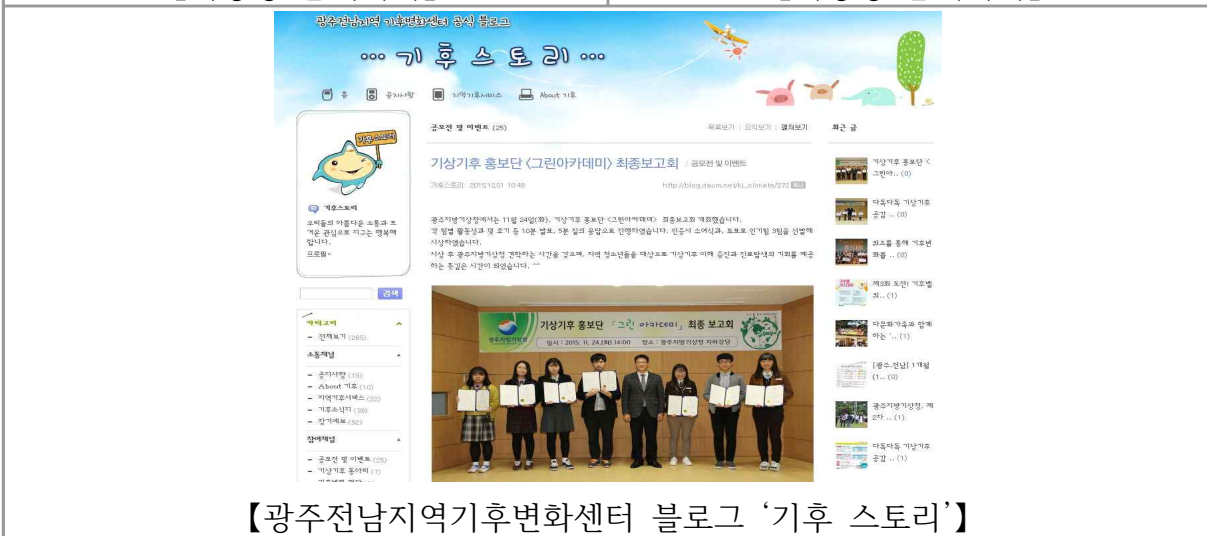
광주전남지역 기후변화센터 공식 블로그

··· 기 후 스 토 리 ···

후 공지사항 지역기후서비스 About 기후

공모전 및 이벤트 (25)

목록보기 | 요약보기 | 펼쳐보기

최근 글

기상기후 홍보단 <그린아카데미> 최종보고회 | 공모전 및 이벤트

기후스토리 2015.12.01 10:48 http://blog.daum.net/kj_climate/272

광주지방기상청에서는 11월 24일(화), 기상기후 홍보단 <그린아카데미> 최종보고회 개최했습니다.
각 팀별 활동성과 및 후기 등 10분 발표, 5분 질의 응답으로 진행하였습니다. 인증서 수여식과, 토론토 인기왕 3팀을 선발해 시상하였습니다.
시상 후 광주지방기상청 견학하는 시간을 갖으며, 지역 청소년들을 대상으로 기상기후 이해 증진과 진로탐색의 기회를 제공하는 좋았던 시간이 되었습니다. ^^

기상기후 홍보단 「그린 아카데미」 최종 보고회
일시 : 2015. 11. 24.(화) 14:00 장소 : 광주지방기상청 지하강당
광주지방기상청

기후스토리
오비들의 아름다운 소통과 즐거운 관심으로 지고는 행복해 합니다.
프로필

검색

카테고리
전체보기 (265)
소통채널
공지사항 (15)
About 기후 (10)
지역기후서비스 (22)
기후소식지 (39)
장기예보 (52)
참여채널
공모전 및 이벤트 (25)
기상기후 동아리 (7)

기상기후 홍보단 <그린아.. (0)
다독다독 기상기후 공감 .. (0)
최초를 통해 기후변화를 .. (0)
제9회 도전! 기후변화.. (1)
다문화가족과 함께하는 '.. (1)
[광주·전남] 1개월 (1.. (0)
광주지방기상청, 제2차 .. (1)
다독다독 기상기후 공감 .. (1)

【광주전남지역기후변화센터 블로그 '기후 스토리'】